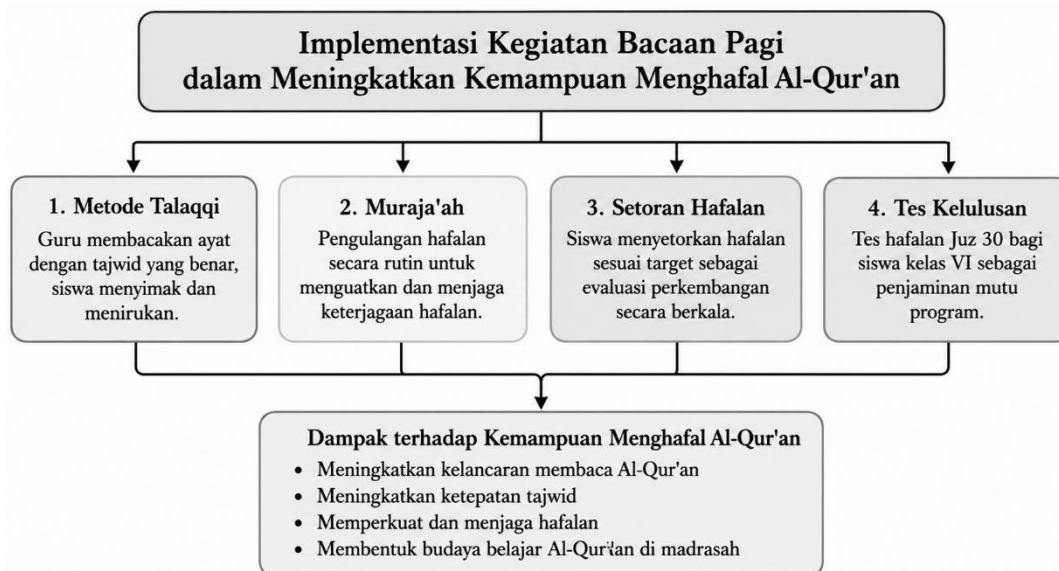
Implementasi Kegiatan Bacaan Pagi dalam Meningkatkan Kemampuan Menghafal Al-Qur'an

1. Metode Talaqqi
Guru membacakan ayat dengan tajwid yang benar, siswa menyimak dan menirukan.

2. Muraja'ah
Pengulangan hafalan secara rutin untuk menguatkan dan menjaga keterjagaan hafalan.

3. Setoran Hafalan
Siswa menyetorkan hafalan sesuai target sebagai evaluasi perkembangan secara berkala.

4. Tes Kelulusan
Tes hafalan Juz 30 bagi siswa kelas VI sebagai penjaminan mutu program.

Dampak terhadap Kemampuan Menghafal Al-Qur'an
• Meningkatkan kelancaran membaca Al-Qur'an
• Meningkatkan ketepatan tajwid
• Memperkuat dan menjaga hafalan
• Membentuk budaya belajar Al-Qur'an di madrasah